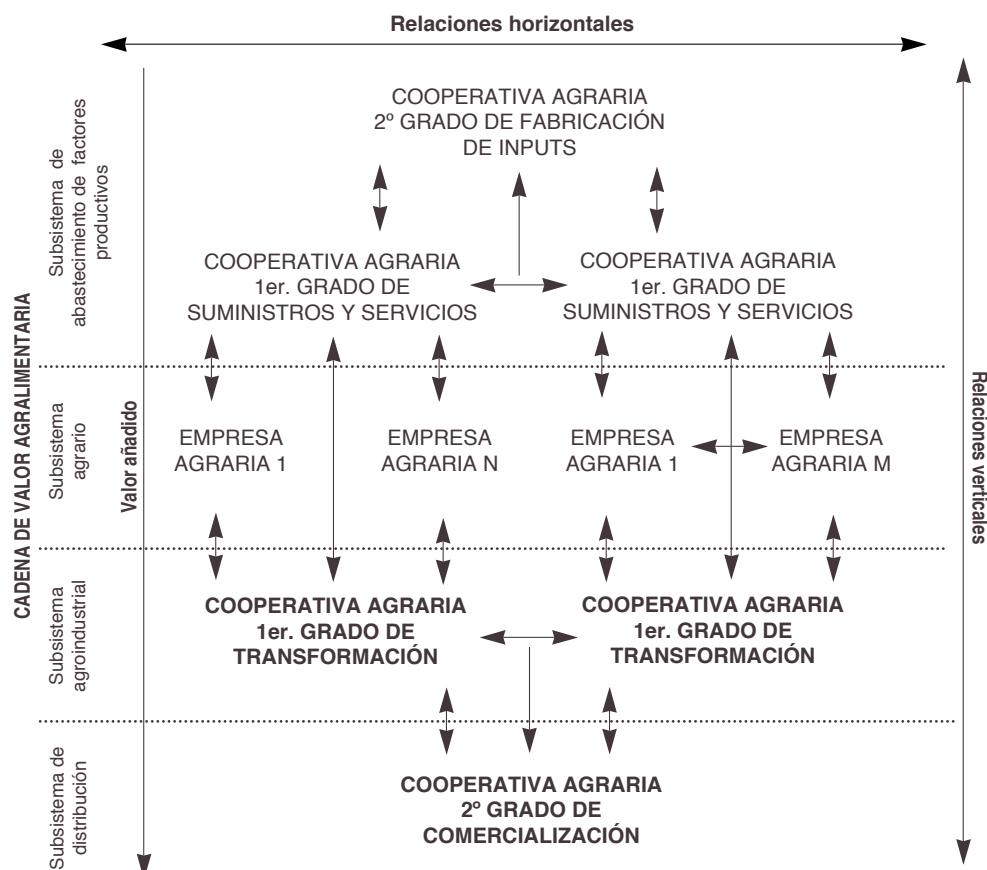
Relaciones horizontales

CADENA DE VALOR AGRALIMENTARIA

Valor añadido

Relaciones verticales

Subsistema de abastecimiento de factores productivos

COOPERATIVA AGRARIA 2º GRADO DE FABRICACIÓN DE INPUTS

COOPERATIVA AGRARIA 1er. GRADO DE SUMINISTROS Y SERVICIOS

COOPERATIVA AGRARIA 1er. GRADO DE SUMINISTROS Y SERVICIOS

Subsistema agrario

EMPRESA AGRARIA 1

EMPRESA AGRARIA N

EMPRESA AGRARIA 1

EMPRESA AGRARIA M

Subsistema agroindustrial

COOPERATIVA AGRARIA 1er. GRADO DE TRANSFORMACIÓN

COOPERATIVA AGRARIA 1er. GRADO DE TRANSFORMACIÓN

Subsistema de distribución

COOPERATIVA AGRARIA 2º GRADO DE COMERCIALIZACIÓN